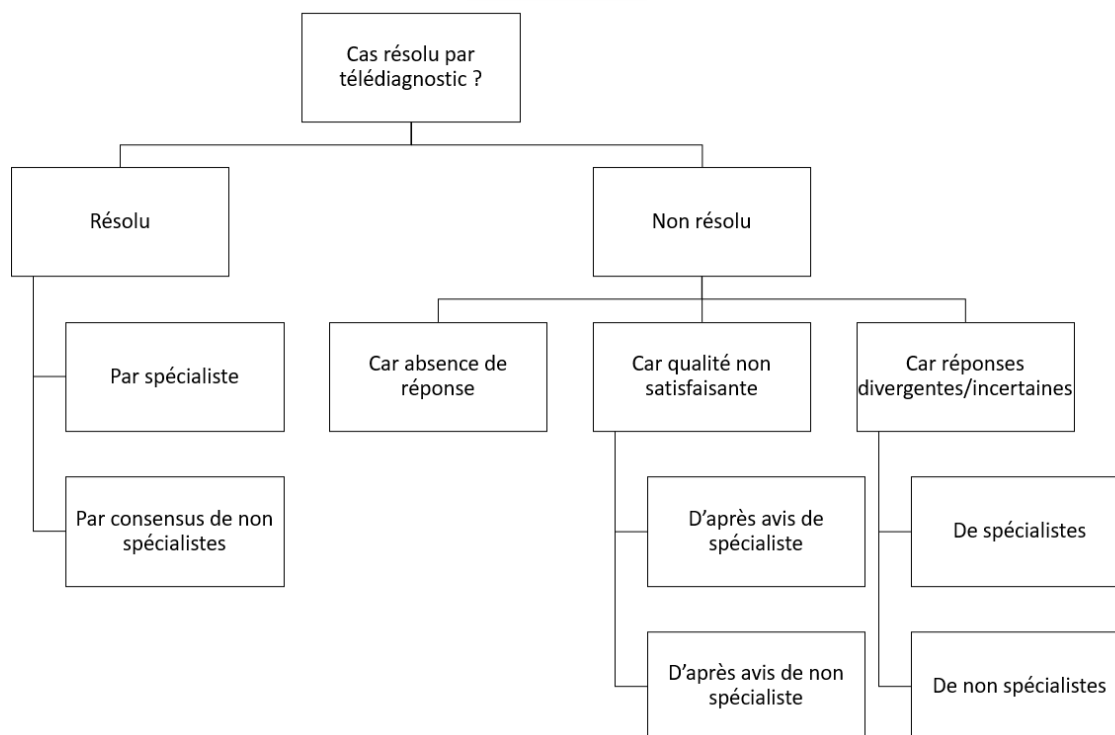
Cas résolu par télédiagnostic ?

Résolu

Non résolu

Par spécialiste

Par consensus de non spécialistes

Car absence de réponse

Car qualité non satisfaisante

Car réponses divergentes/incertaines

D'après avis de spécialiste

D'après avis de non spécialiste

De spécialistes

De non spécialistes